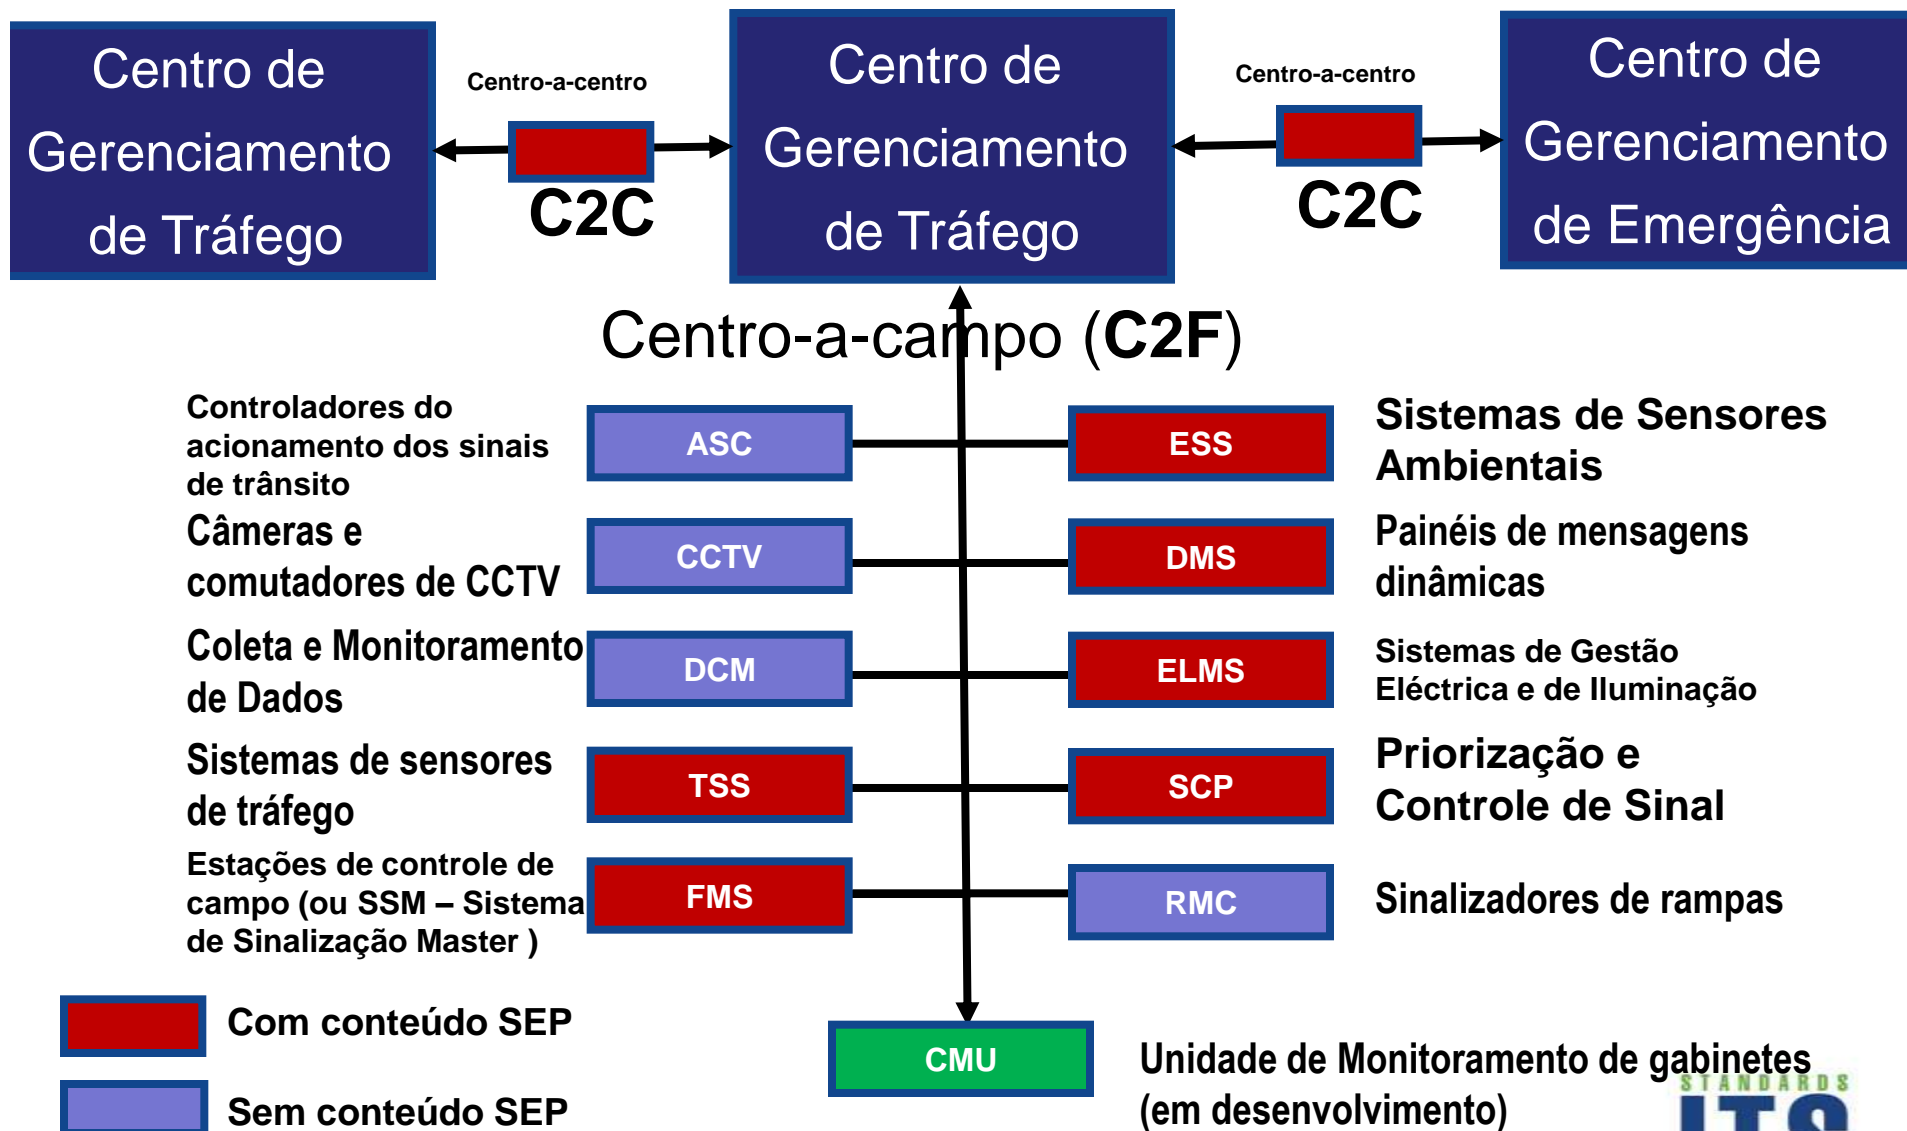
Centro de Gerenciamento de Tráfego

Centro-a-centro

C2C

Centro de Gerenciamento de Tráfego

Centro-a-centro

C2C

Centro de Gerenciamento de Emergência

Centro-a-campo (**C2F**)

Controladores do acionamento dos sinais de trânsito

ASC

ESS

Sistemas de Sensores Ambientais

Câmeras e comutadores de CCTV

CCTV

DMS

Painéis de mensagens dinâmicas

Coleta e Monitoramento de Dados

DCM

ELMS

Sistemas de Gestão Eléctrica e de Iluminação

Sistemas de sensores de tráfego

TSS

SCP

Priorização e Controle de Sinal

Estações de controle de campo (ou SSM – Sistema de Sinalização Master )

FMS

RMC

Sinalizadores de rampas

Com conteúdo SEP

Sem conteúdo SEP

CMU

Unidade de Monitoramento de gabinetes (em desenvolvimento)

STANDARDS
ITS